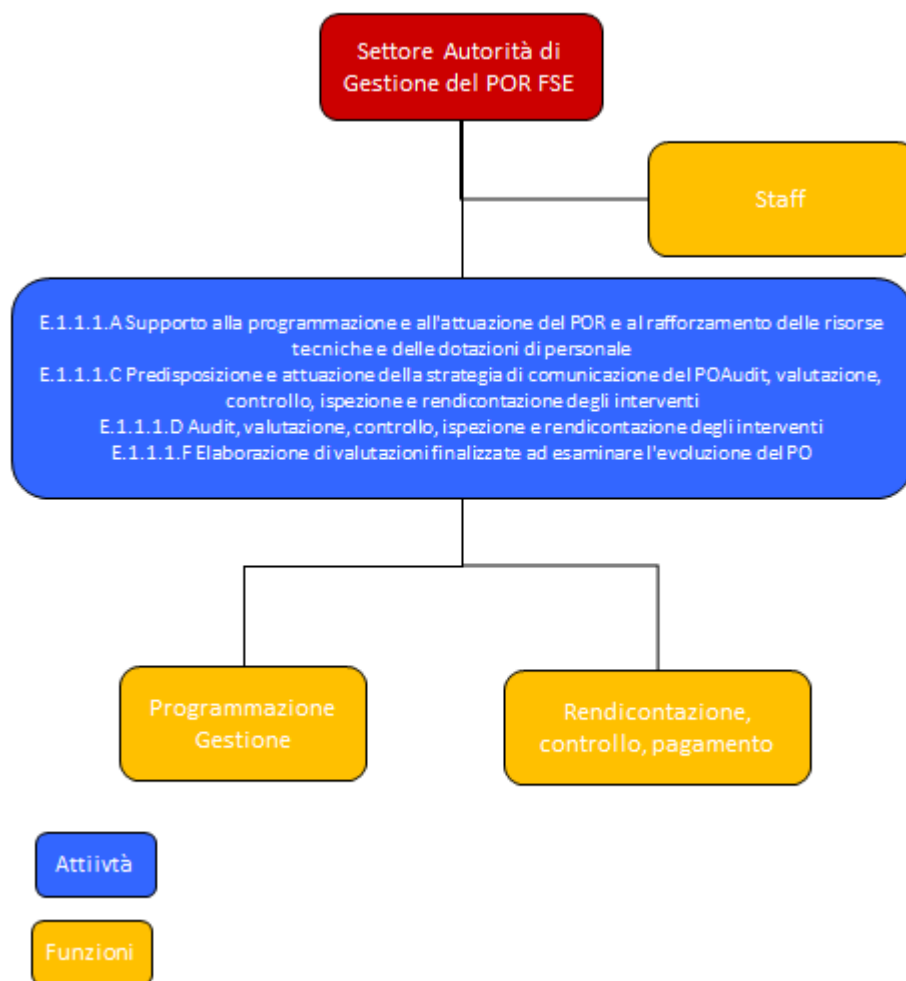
Settore Autorità di Gestione del POR FSE

Staff

E.1.1.1.A Supporto alla programmazione e all'attuazione del POR e al rafforzamento delle risorse tecniche e delle dotazioni di personale
E.1.1.1.C Predisposizione e attuazione della strategia di comunicazione del POAudit, valutazione, controllo, ispezione e rendicontazione degli interventi
E.1.1.1.D Audit, valutazione, controllo, ispezione e rendicontazione degli interventi
E.1.1.1.F Elaborazione di valutazioni finalizzate ad esaminare l'evoluzione del PO

Programmazione Gestione

Rendicontazione, controllo, pagamento

Attiivtà

Funzioni